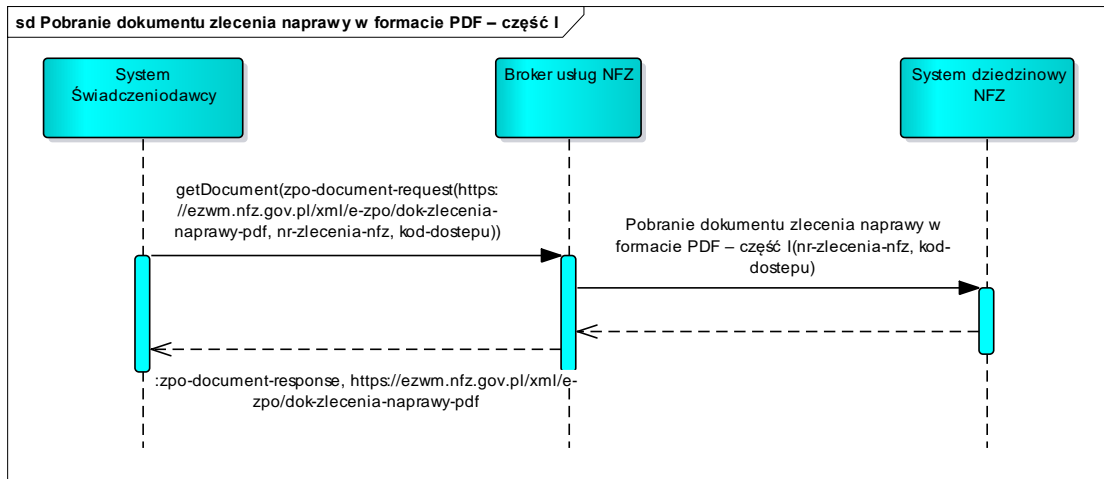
sd Pobranie dokumentu zlecenia naprawy w formacie PDF – część I

System Świadczeniodawcy

Broker usług NFZ

System dziedzinowy NFZ

getDocument(zpo-document-request(https://ezwm.nfz.gov.pl/xml/e-zpo/dok-zlecenia-naprawy-pdf, nr-zlecenia-nfz, kod-dostepu))

Pobranie dokumentu zlecenia naprawy w formacie PDF – część I(nr-zlecenia-nfz, kod-dostepu)

:zpo-document-response, https://ezwm.nfz.gov.pl/xml/e-zpo/dok-zlecenia-naprawy-pdf